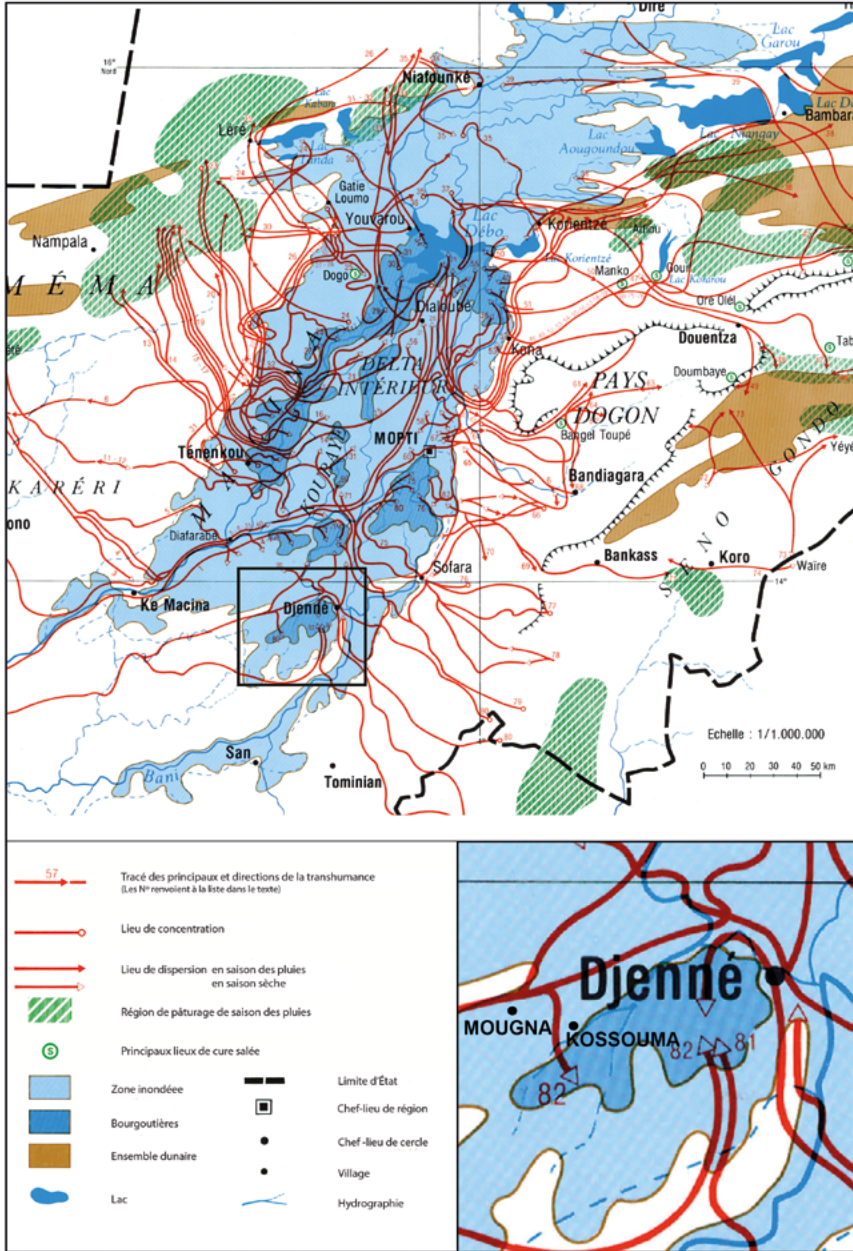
Dire

16° Nord

Lac Garou

Niafounké

Lac Kabara

Bambara

Lac Do

Léré

Lac Fati

Lac Niangay

Lac Aougoundou

Gatie Loumo

Youvarou

Lac Débo

Korientzé

Nampala

Aïnou

Lac Korientzé

Manko

M É M A

Dogo

Gouri

Lac Kourarou

Ore Olél

Dialloubé

Douentza

Kona

Doumbaye

Tab

DELTA INTÉRIEUR

PAYS DOGON

Bangel Toupé

Ténenkou

MOPTI

Bandiagara

Yéye

KARÉRI

GONDO

ono

Diafarabé

SENO

Bankass

Koro

Sofara

Waire

14°

Ke Macina

Djenné

Echelle : 1/1.000.000

0 10 20 30 40 50 km

San

Bani

Tominian

57

Tracé des principaux et directions de la transhumance (Les N° renvoient à la liste dans le texte)

Lieu de concentration

Lieu de dispersion en saison des pluies
en saison sèche

Région de pâturage de saison des pluies

Principaux lieux de cure salée

Zone inondéee

Bourgoutières

Ensemble dunaire

Lac

Limite d'État

Chef-lieu de région

Chef -lieu de cercle

Village

Hydrographie

Djenné

MOUGNA

KOSSOUMA

82

81

82